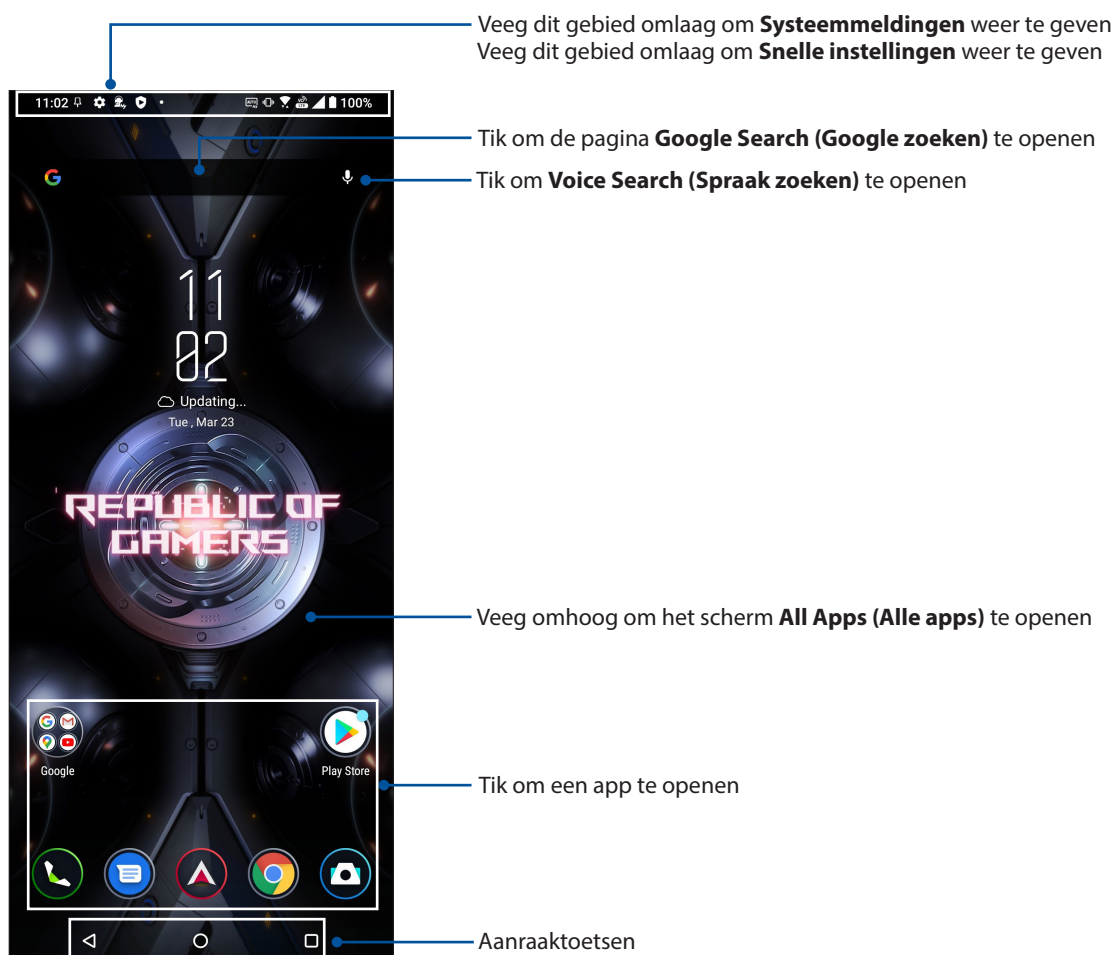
Veeg dit gebied omlaag om **Systeemmeldingen** weer te geven
Veeg dit gebied omlaag om **Snelle instellingen** weer te geven

11:02 100%

Tik om de pagina **Google Search (Google zoeken)** te openen

Tik om **Voice Search (Spraak zoeken)** te openen

11
02

Updating...
Tue , Mar 23

REPUBLIC OF GAMERS

Veeg omhoog om het scherm **All Apps (Alle apps)** te openen

Google

Play Store

Tik om een app te openen

Aanraaktoetsen